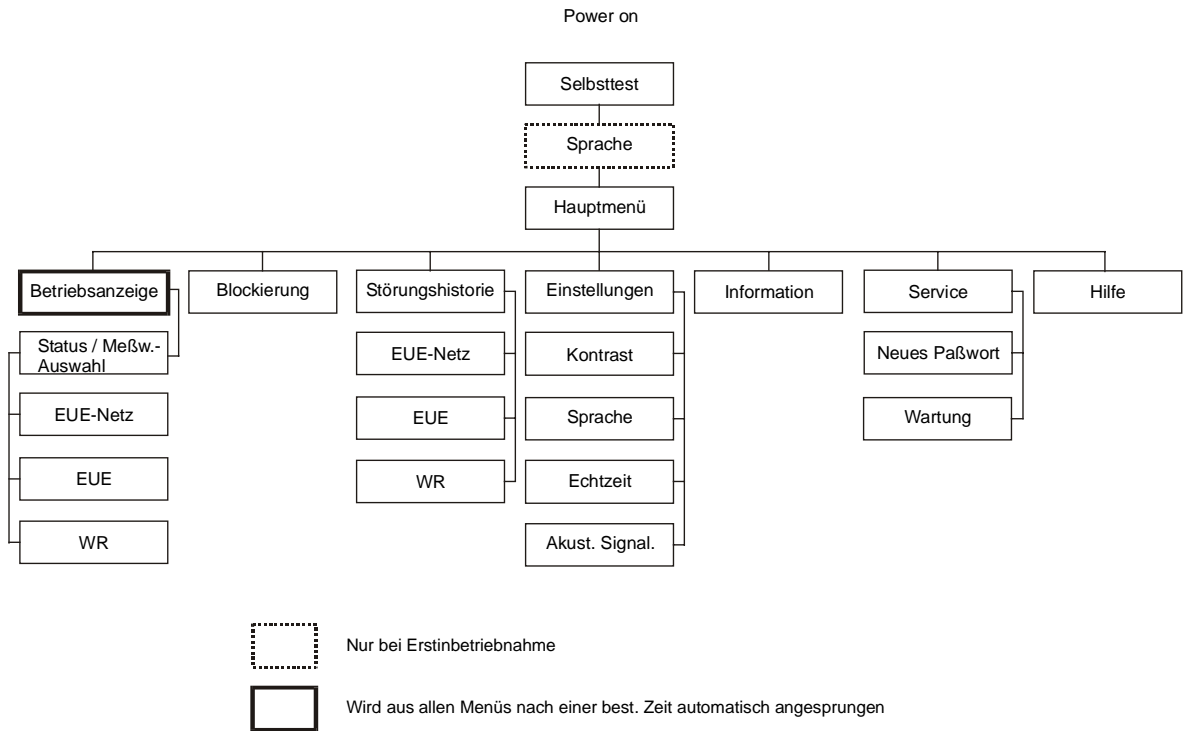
Power on

Selbsttest

Sprache

Hauptmenü

Betriebsanzeige

Status / Meßw.-Auswahl

EUE-Netz

EUE

WR

Blockierung

Störungshistorie

EUE-Netz

EUE

WR

Einstellungen

Kontrast

Sprache

Echtzeit

Akust. Signal.

Information

Service

Neues Paßwort

Wartung

Hilfe

Nur bei Erstinbetriebnahme

Wird aus allen Menüs nach einer best. Zeit automatisch angesprungen